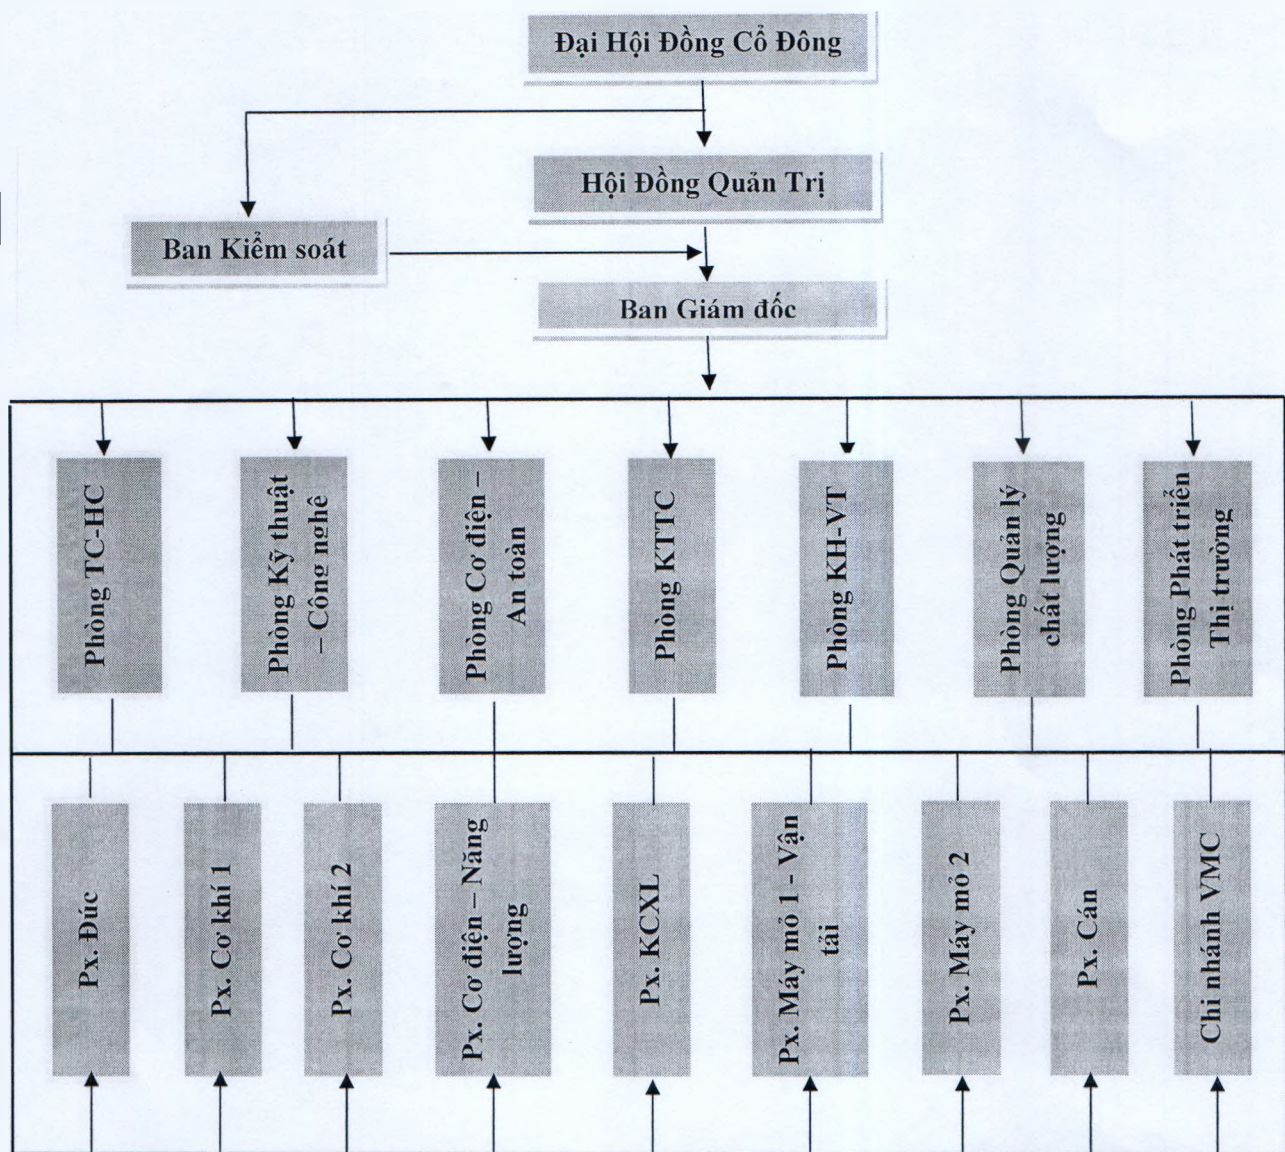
Đại Hội Đồng Cổ Đông

Hội Đồng Quản Trị

Ban Kiểm soát

Ban Giám đốc

Phòng TC-HC

Phòng Kỹ thuật – Công nghệ

Phòng Cơ điện – An toàn

Phòng KTTC

Phòng KH-VT

Phòng Quản lý chất lượng

Phòng Phát triển Thị trường

Px. Đúc

Px. Cơ khí 1

Px. Cơ khí 2

Px. Cơ điện – Năng lượng

Px. KCXL

Px. Máy mỏ 1 - Vận tải

Px. Máy mỏ 2

Px. Cán

Chi nhánh VMC